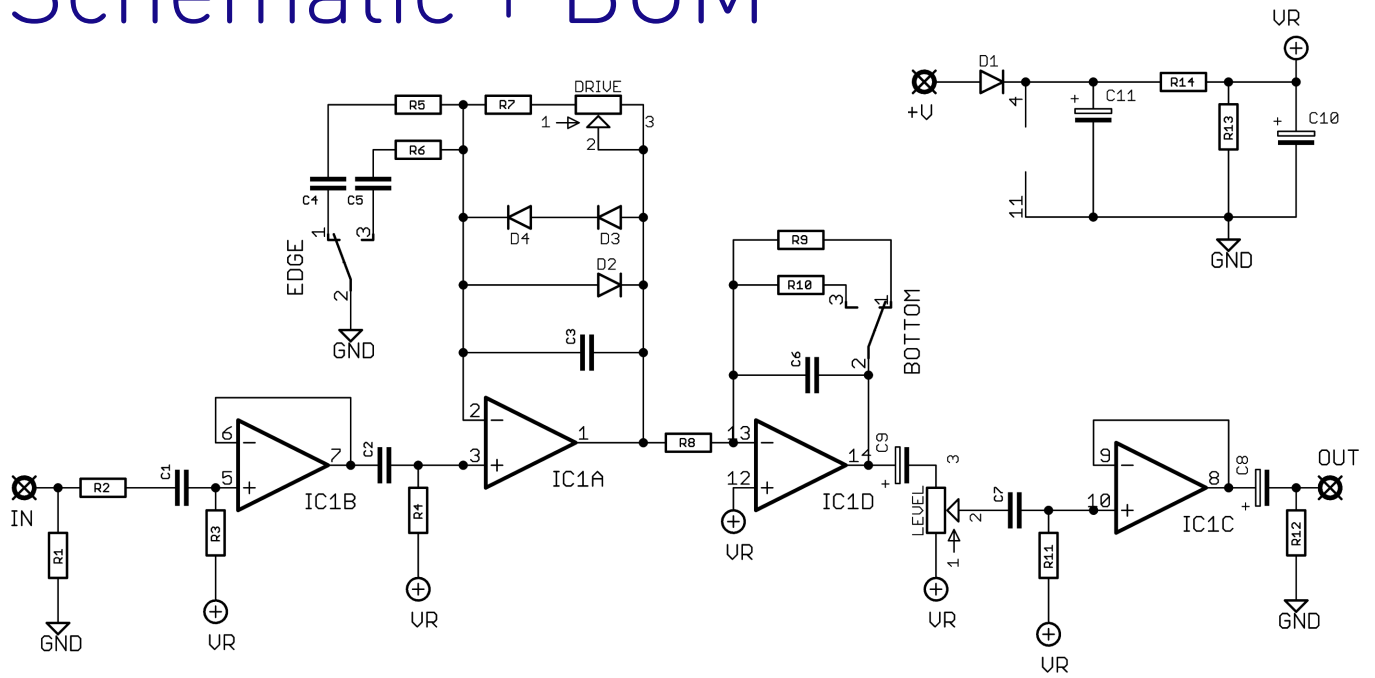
Schematic + BOM

VR
D1
+V
4
C11
R14
R13
C10
11
GND

R5
R7
DRIVE
1
3
2
R6
C4
C5
1
3
EDGE
2
GND
D4
D3
D2
C3

R9
R10
3
1
BOTTOM
C6
2

6
7
C2
2
3
1
IC1A
R8
13
14
C9
3
IN
R2
C1
5
IC1B
R3
R4
R1
GND
VR
VR
12
VR
IC1D
LEVEL
1
2
VR
C7
9
10
IC1C
8
C8
OUT
R11
R12
VR
GND